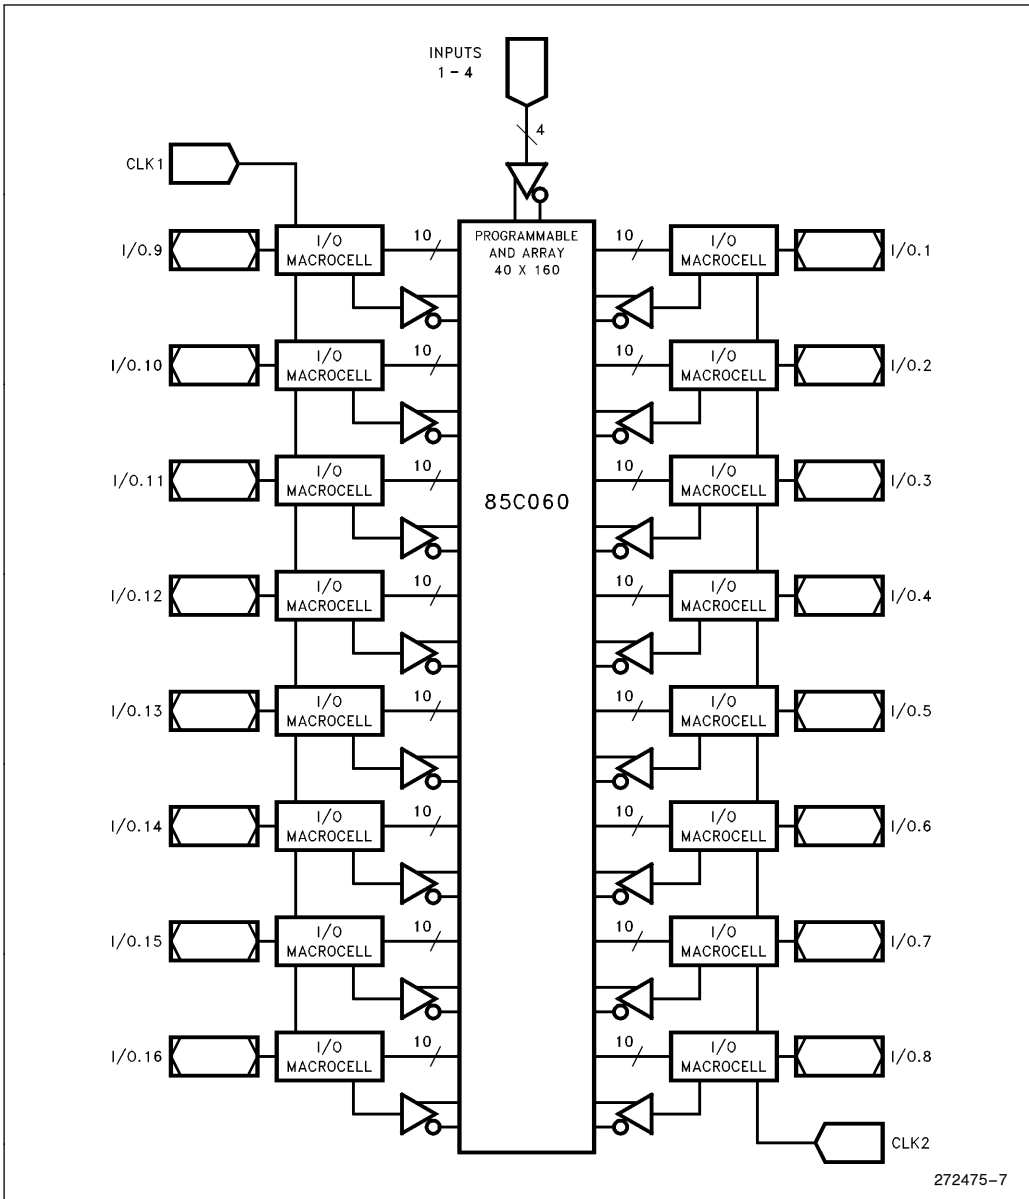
INPUTS
1 - 4

4

CLK1

PROGRAMMABLE AND ARRAY 40 X 160

I/0.9
I/O MACROCELL
10
10
I/O MACROCELL
I/0.1

I/0.10
I/O MACROCELL
10
10
I/O MACROCELL
I/0.2

I/0.11
I/O MACROCELL
10
85C060
10
I/O MACROCELL
I/0.3

I/0.12
I/O MACROCELL
10
10
I/O MACROCELL
I/0.4

I/0.13
I/O MACROCELL
10
10
I/O MACROCELL
I/0.5

I/0.14
I/O MACROCELL
10
10
I/O MACROCELL
I/0.6

I/0.15
I/O MACROCELL
10
10
I/O MACROCELL
I/0.7

I/0.16
I/O MACROCELL
10
10
I/O MACROCELL
I/0.8

CLK2

272475–7